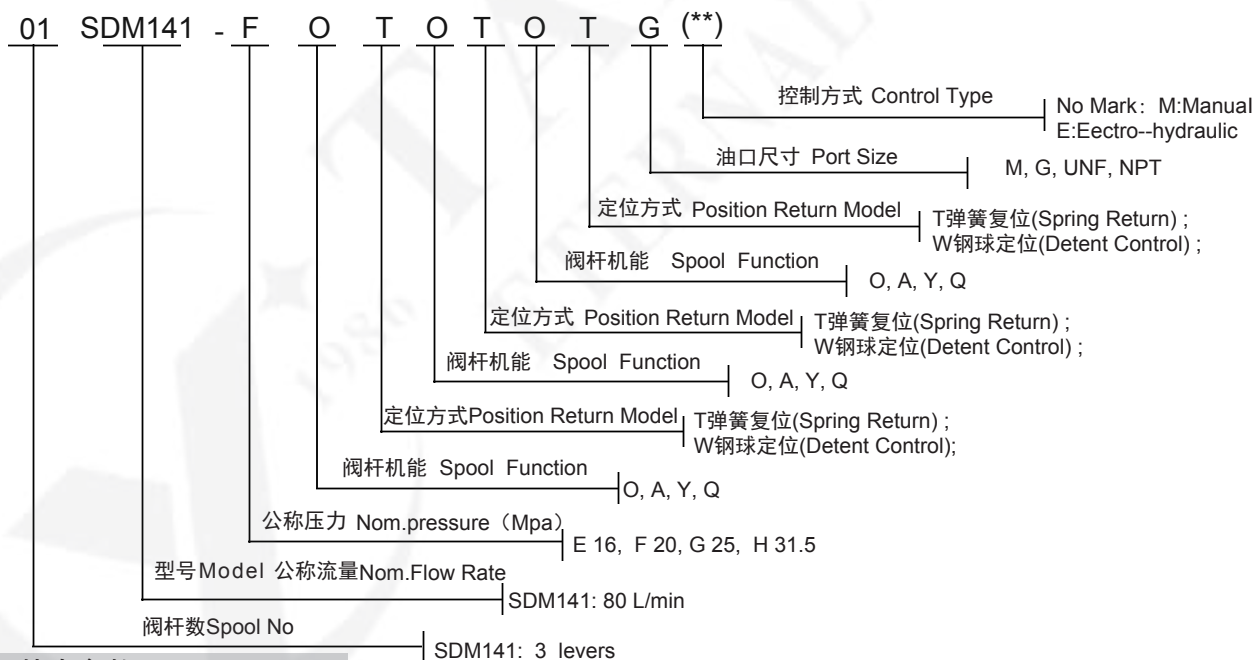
01 SDM141 - F O T O T O T G (**)

控制方式 Control Type
No Mark：M:Manual
E:Eectro--hydraulic

油口尺寸 Port Size
M, G, UNF, NPT

定位方式 Position Return Model
T弹簧复位(Spring Return) ;
W钢球定位(Detent Control) ;

阀杆机能 Spool Function
O, A, Y, Q

定位方式 Position Return Model
T弹簧复位(Spring Return) ;
W钢球定位(Detent Control) ;

阀杆机能 Spool Function
O, A, Y, Q

定位方式Position Return Model
T弹簧复位(Spring Return) ;
W钢球定位(Detent Control);

阀杆机能 Spool Function
O, A, Y, Q

公称压力 Nom.pressure（Mpa）
E 16, F 20, G 25, H 31.5

型号Model 公称流量Nom.Flow Rate
SDM141: 80 L/min

阀杆数Spool No
SDM141: 3 levers